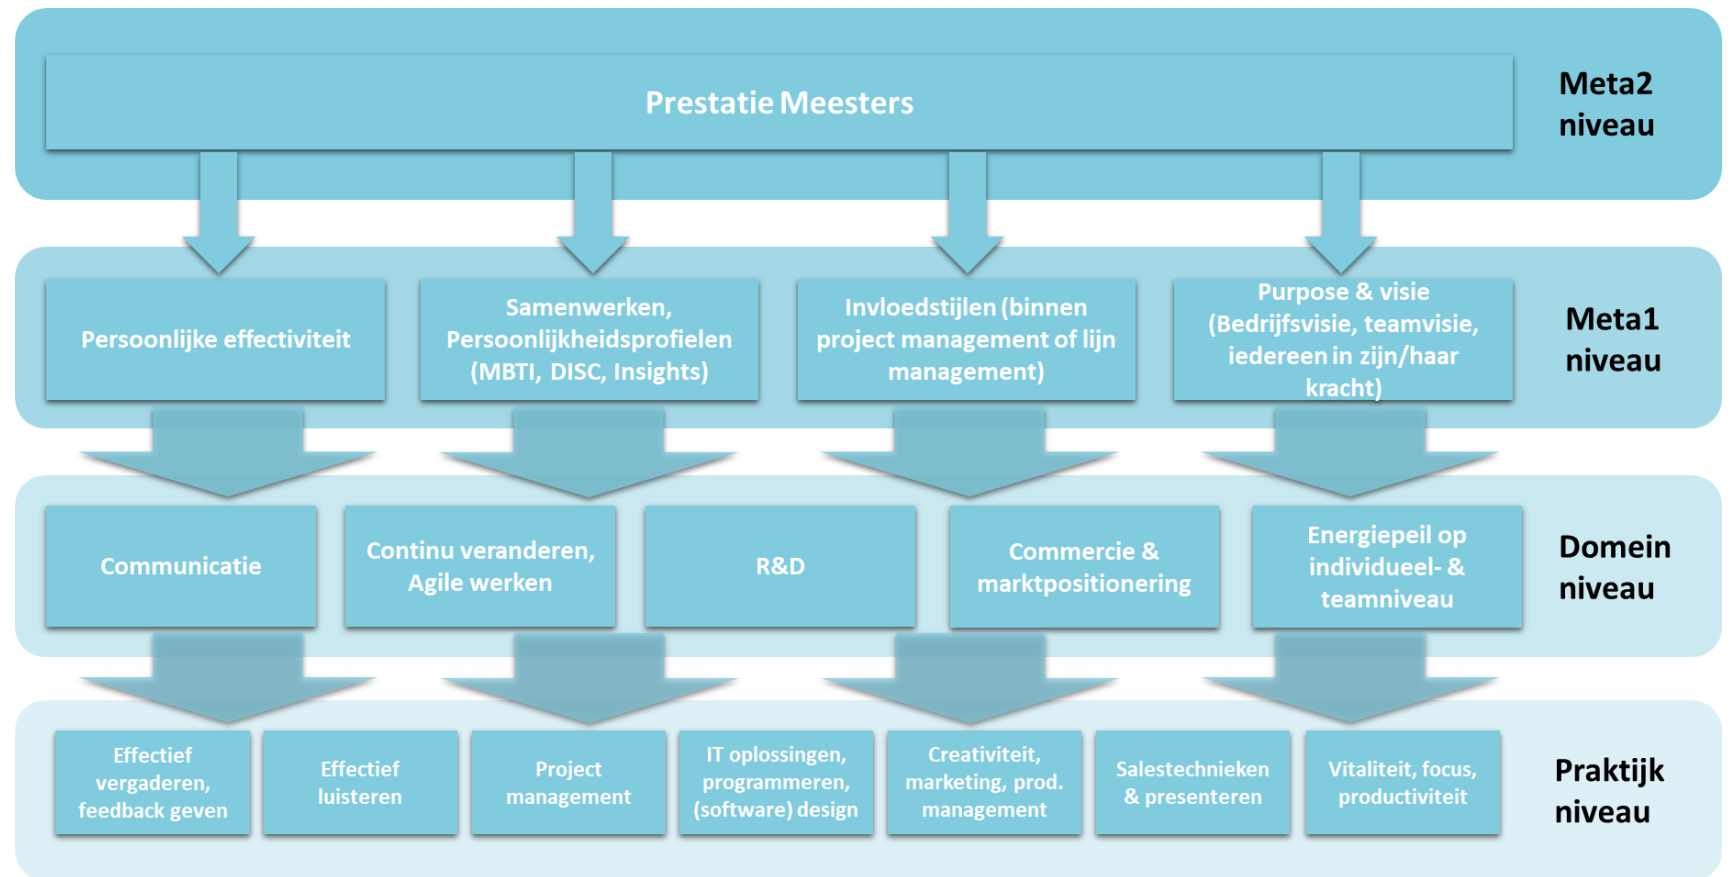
Prestatie Meesters

Meta2 niveau

Persoonlijke effectiviteit

Samenwerken, Persoonlijkheidsprofielen (MBTI, DISC, Insights)

Invloedstijlen (binnen project management of lijn management)

Purpose & visie (Bedrijfsvisie, teamvisie, iedereen in zijn/haar kracht)

Meta1 niveau

Communicatie

Continu veranderen, Agile werken

R&D

Commercie & marktpositionering

Energiepeil op individueel- & teamniveau

Domein niveau

Effectief vergaderen, feedback geven

Effectief luisteren

Project management

IT oplossingen, programmeren, (software) design

Creativiteit, marketing, prod. management

Salestechnieken & presenteren

Vitaliteit, focus, productiviteit

Praktijk niveau